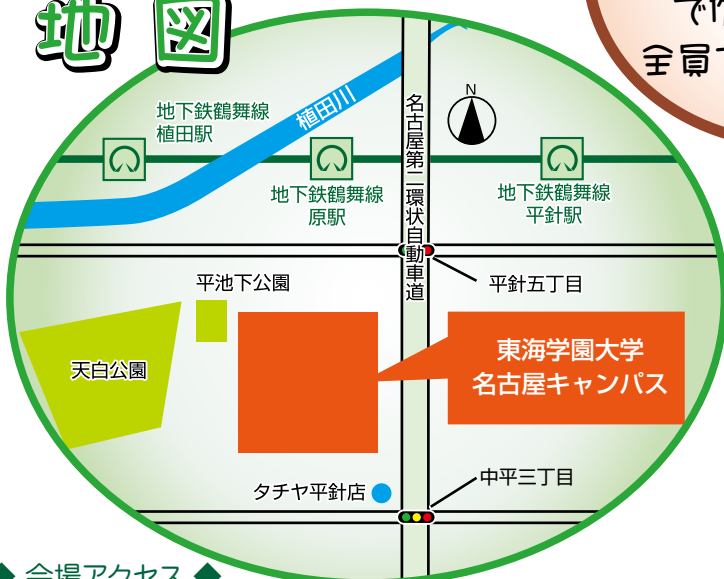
地 図

で
全員

地下鉄鶴舞線
植田駅

植田川

名古屋第二環状自動車道

N

地下鉄鶴舞線
原駅

地下鉄鶴舞線
平針駅

平針五丁目

平池下公園

天白公園

東海学園大学
名古屋キャンパス

タチヤ平針店

中平三丁目

◆ 会場アクセス ◆